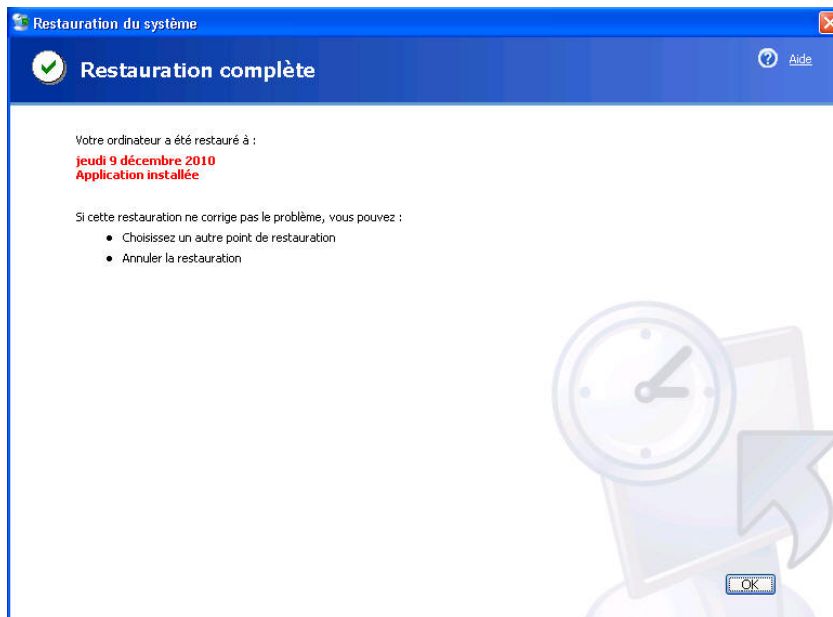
Restauration du système

Restauration complète

Aide

Votre ordinateur a été restauré à :

jeudi 9 décembre 2010
Application installée

Si cette restauration ne corrige pas le problème, vous pouvez :

- Choisissez un autre point de restauration
- Annuler la restauration

OK